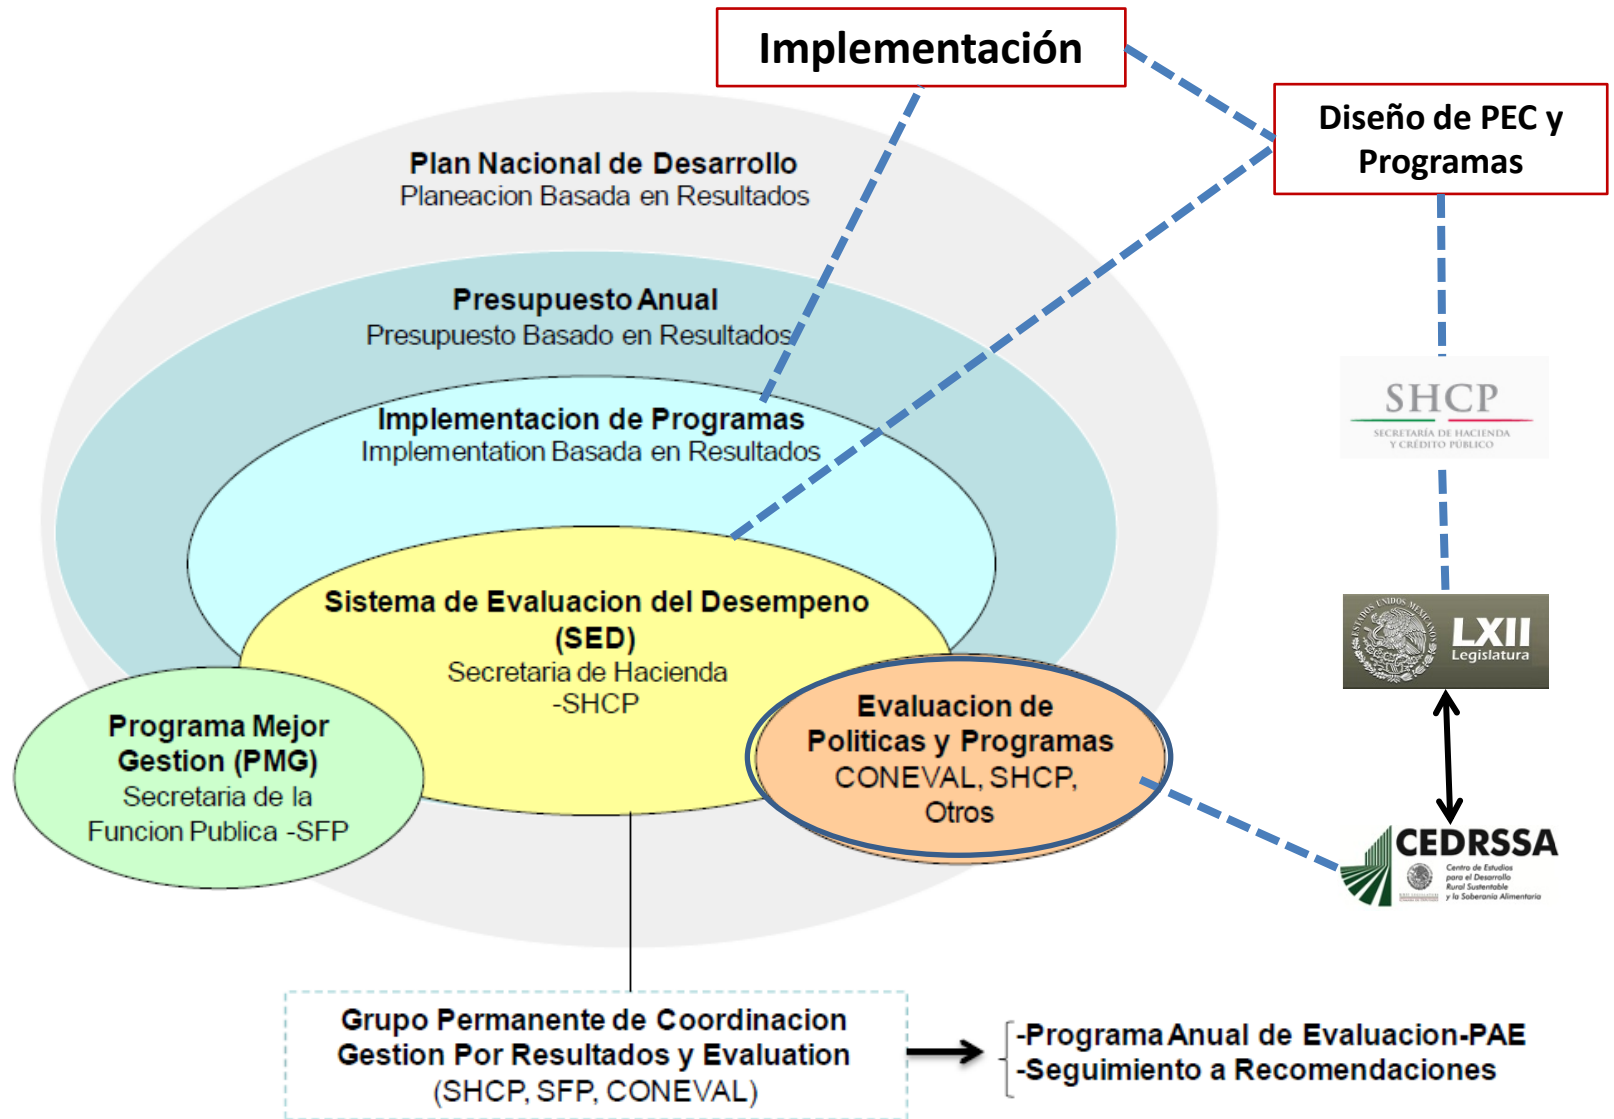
Implementación

Diseño de PEC y Programas

Plan Nacional de Desarrollo
Planeacion Basada en Resultados

Presupuesto Anual
Presupuesto Basado en Resultados

Implementacion de Programas
Implementation Basada en Resultados

Sistema de Evaluacion del Desempeno (SED)
Secretaria de Hacienda -SHCP

Programa Mejor Gestion (PMG)
Secretaria de la Funcion Publica -SFP

Evaluacion de Politicas y Programas
CONEVAL, SHCP, Otros

SHCP
SECRETARÍA DE HACIENDA Y CRÉDITO PÚBLICO

ESTADOS UNIDOS MEXICANOS
LXII Legislatura

CEDRSSA
Centro de Estudios para el Desarrollo Rural Sustentable y la Soberanía Alimentaria

Grupo Permanente de Coordinacion Gestion Por Resultados y Evaluation
(SHCP, SFP, CONEVAL)

-Programa Anual de Evaluacion-PAE
-Seguimiento a Recomendaciones